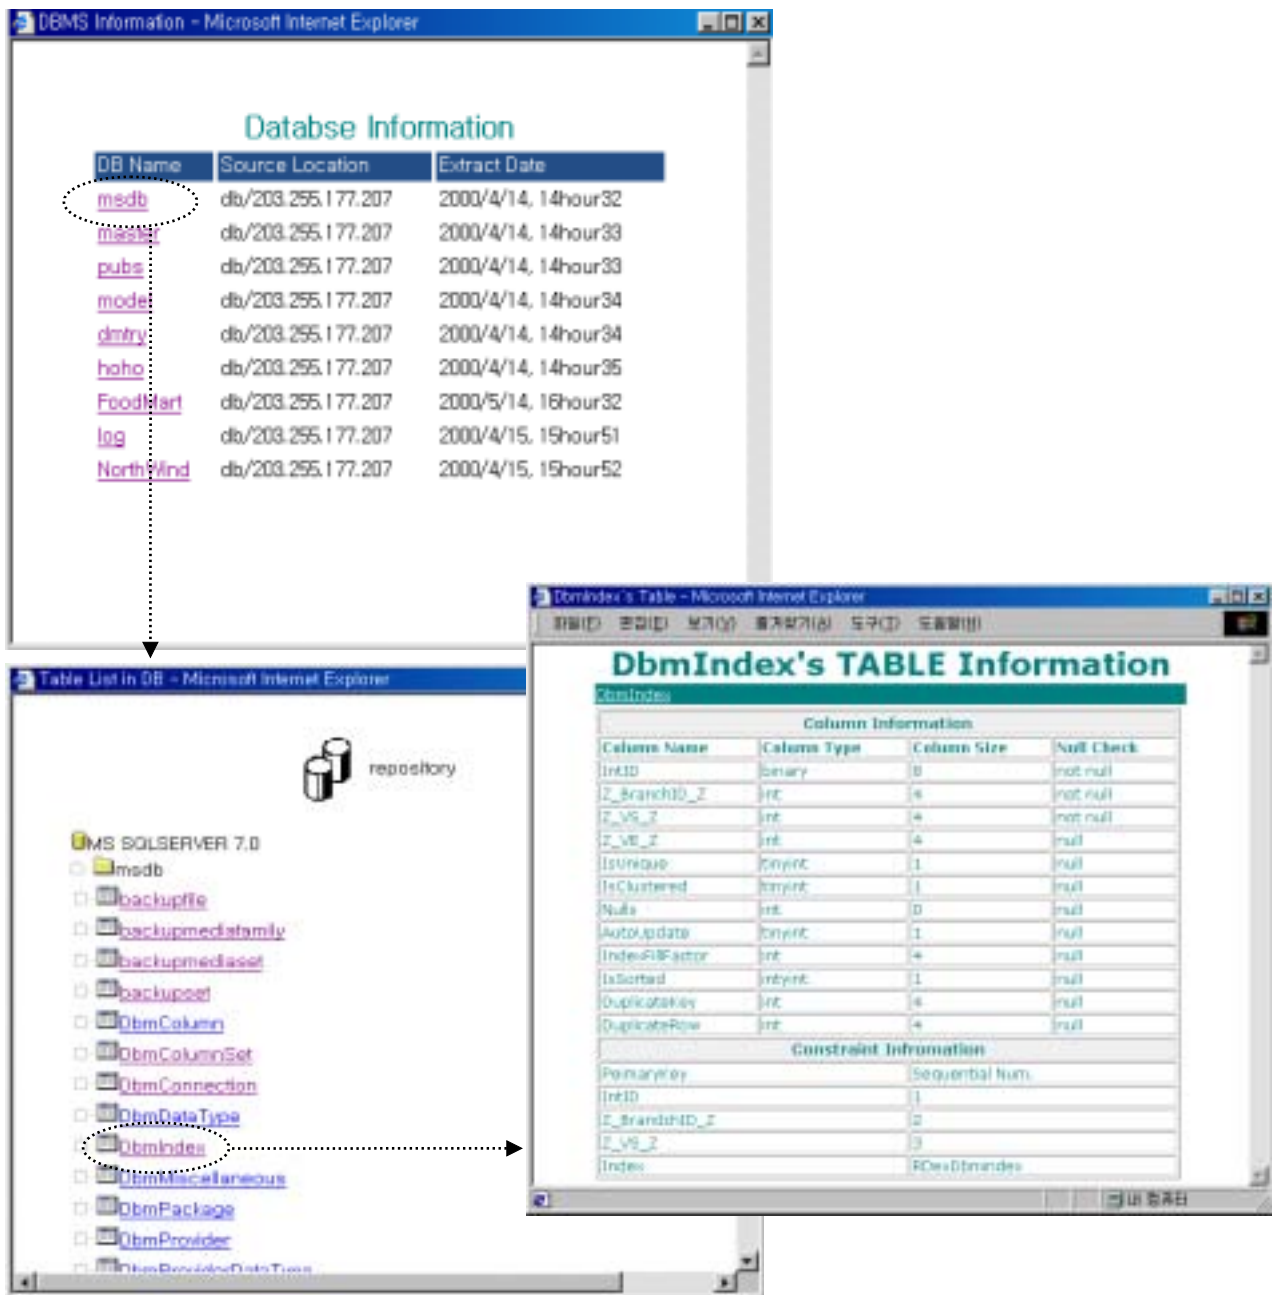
DBMS Information - Microsoft Internet Explorer

Databse Information

| DB Name | Source Location | Extract Date |
|---|---|---|
| msdb | db/203.255.177.207 | 2000/4/14, 14hour32 |
| master | db/203.255.177.207 | 2000/4/14, 14hour33 |
| pubs | db/203.255.177.207 | 2000/4/14, 14hour33 |
| model | db/203.255.177.207 | 2000/4/14, 14hour34 |
| dmtry | db/203.255.177.207 | 2000/4/14, 14hour34 |
| hoho | db/203.255.177.207 | 2000/4/14, 14hour35 |
| FoodMart | db/203.255.177.207 | 2000/5/14, 16hour32 |
| log | db/203.255.177.207 | 2000/4/15, 15hour51 |
| NorthWind | db/203.255.177.207 | 2000/4/15, 15hour52 |

Table List in DB - Microsoft Internet Explorer

repository

MS SQLSERVER 7.0
msdb
backupfile
backupmediafamily
backupmediaset
backupset
DbmColumn
DbmColumnSet
DbmConnection
DbmDataType
DbmIndex
DbmMiscellaneous
DbmPackage
DbmProvider
DbmProviderDataType

DbmIndex's Table - Microsoft Internet Explorer
파일(F) 편집(E) 보기(V) 즐겨찾기(A) 도구(T) 도움말(H)

DbmIndex's TABLE Information
DbmIndex

| Column Information | | | |
|---|---|---|---|
| Column Name | Column Type | Column Size | Null Check |
| IntID | binary | 8 | not null |
| Z_BranchID_Z | int | 4 | not null |
| Z_VS_Z | int | 4 | not null |
| Z_VE_Z | int | 4 | null |
| IsUnique | tinyint | 1 | null |
| IsClustered | tinyint | 1 | null |
| Nulls | int | 0 | null |
| AutoUpdate | tinyint | 1 | null |
| IndexFillFactor | int | 4 | null |
| IsSorted | tinyint | 1 | null |
| DuplicateKey | int | 4 | null |
| DuplicateRow | int | 4 | null |

| Constraint Information | |
|---|---|
| Primarykey | Sequential Num. |
| IntID | 1 |
| Z_BranchID_Z | 2 |
| Z_VS_Z | 3 |
| Index | RDevDbmIndex |

내 컴퓨터